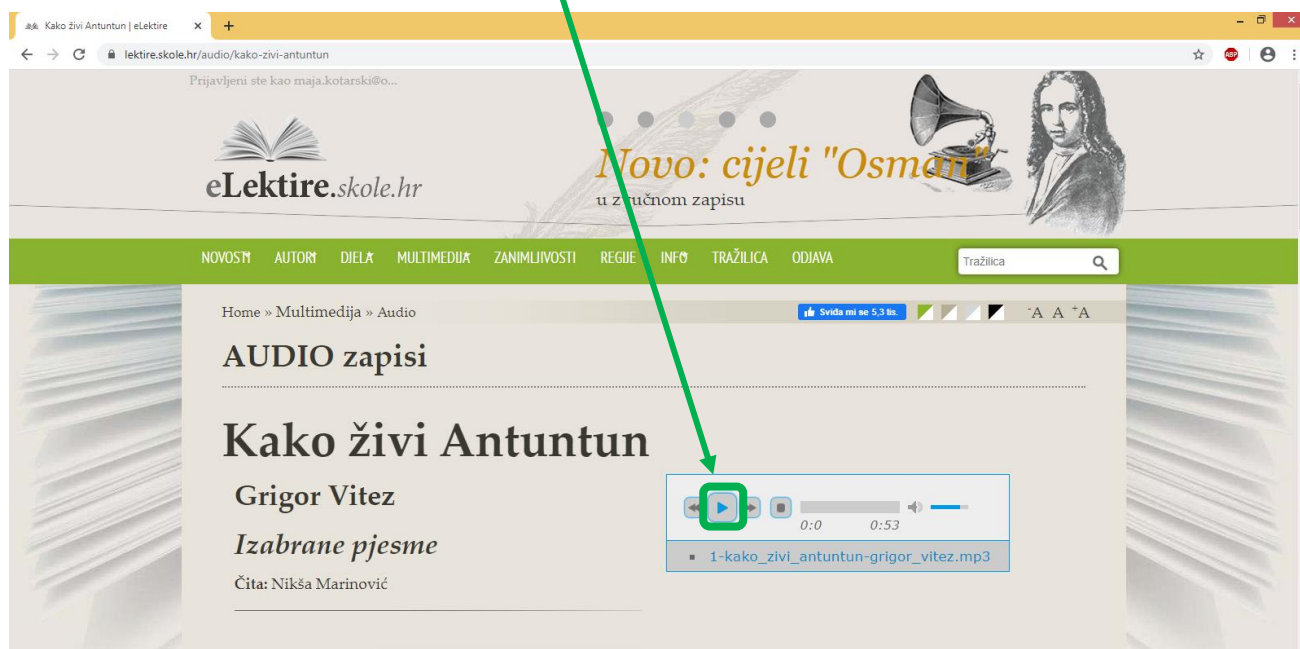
Kako živi Antuntun | eLektire

lektire.skole.hr/audio/kako-zivi-antuntun

Prijavljeni ste kao maja.kotarski@o...

eLektire.skole.hr

Novo: cijeli "Osman"
u zvučnom zapisu

NOVOSTI AUTORI DJELA MULTIMEDIJA ZANIMLJIVOSTI REGIJE INFO TRAŽILICA ODJAVA

Tražilica

Home » Multimedija » Audio

Sviđa mi se 5,3 tis.

-A A +A

AUDIO zapisi

Kako živi Antuntun

Grigor Vitez

Izabrane pjesme

Čita: Nikša Marinović

0:0 0:53

1-kako_zivi_antuntun-grigor_vitez.mp3